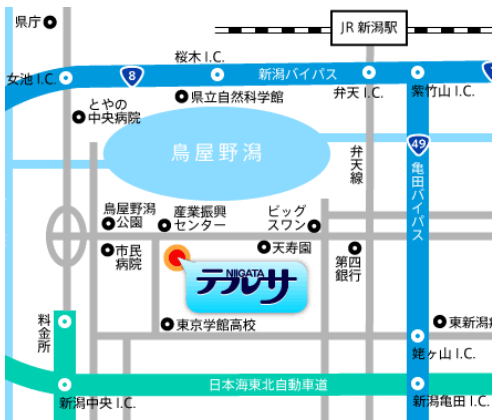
県庁
JR 新潟駅
桜木 I.C.
8
新潟バイパス
女池 I.C.
弁天 I.C.
紫竹山 I.C.
とやの中央病院
県立自然科学館
鳥屋野潟
弁天線
49
亀田バイパス
鳥屋野潟公園
産業振興センター
ビッグスワン
市民病院
天寿園
第四銀行
NIIGATA
テルサ
料金所
東京学館高校
東新潟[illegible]
姥ヶ山 I.C.
日本海東北自動車道
新潟中央 I.C.
新潟亀田 I.C.